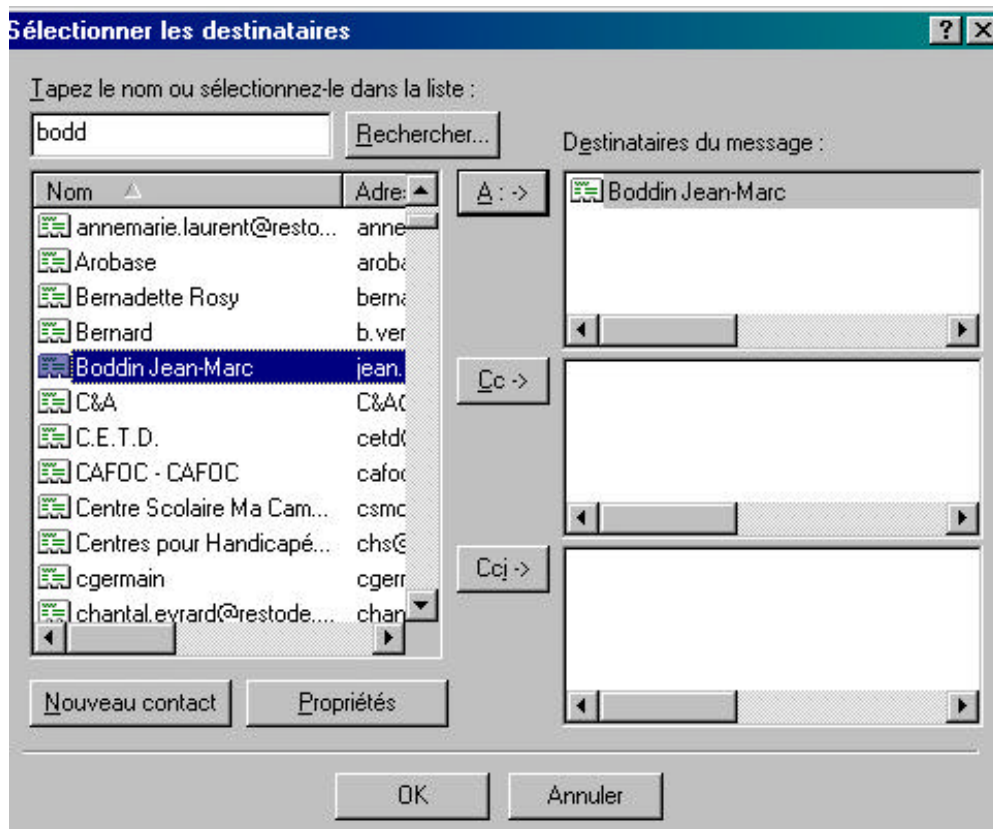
Sélectionner les destinataires

?

Tapez le nom ou sélectionnez-le dans la liste :

bodd

Rechercher...

Destinataires du message :

| Nom | Adres |
|---|---|
| annemarie.laurent@resto... | anne |
| Arobase | aroba |
| Bernadette Rosy | berna |
| Bernard | b.ver |
| Boddin Jean-Marc | jean. |
| C&A | C&AC |
| C.E.T.D. | cetd( |
| CAFOC - CAFOC | cafoc |
| Centre Scolaire Ma Cam... | csmc |
| Centres pour Handicapé... | chs@ |
| cgermain | cgerr |
| chantal.evrard@restode.... | chan |

A : ->

Boddin Jean-Marc

Cc ->

Ccj ->

Nouveau contact

Propriétés

OK

Annuler